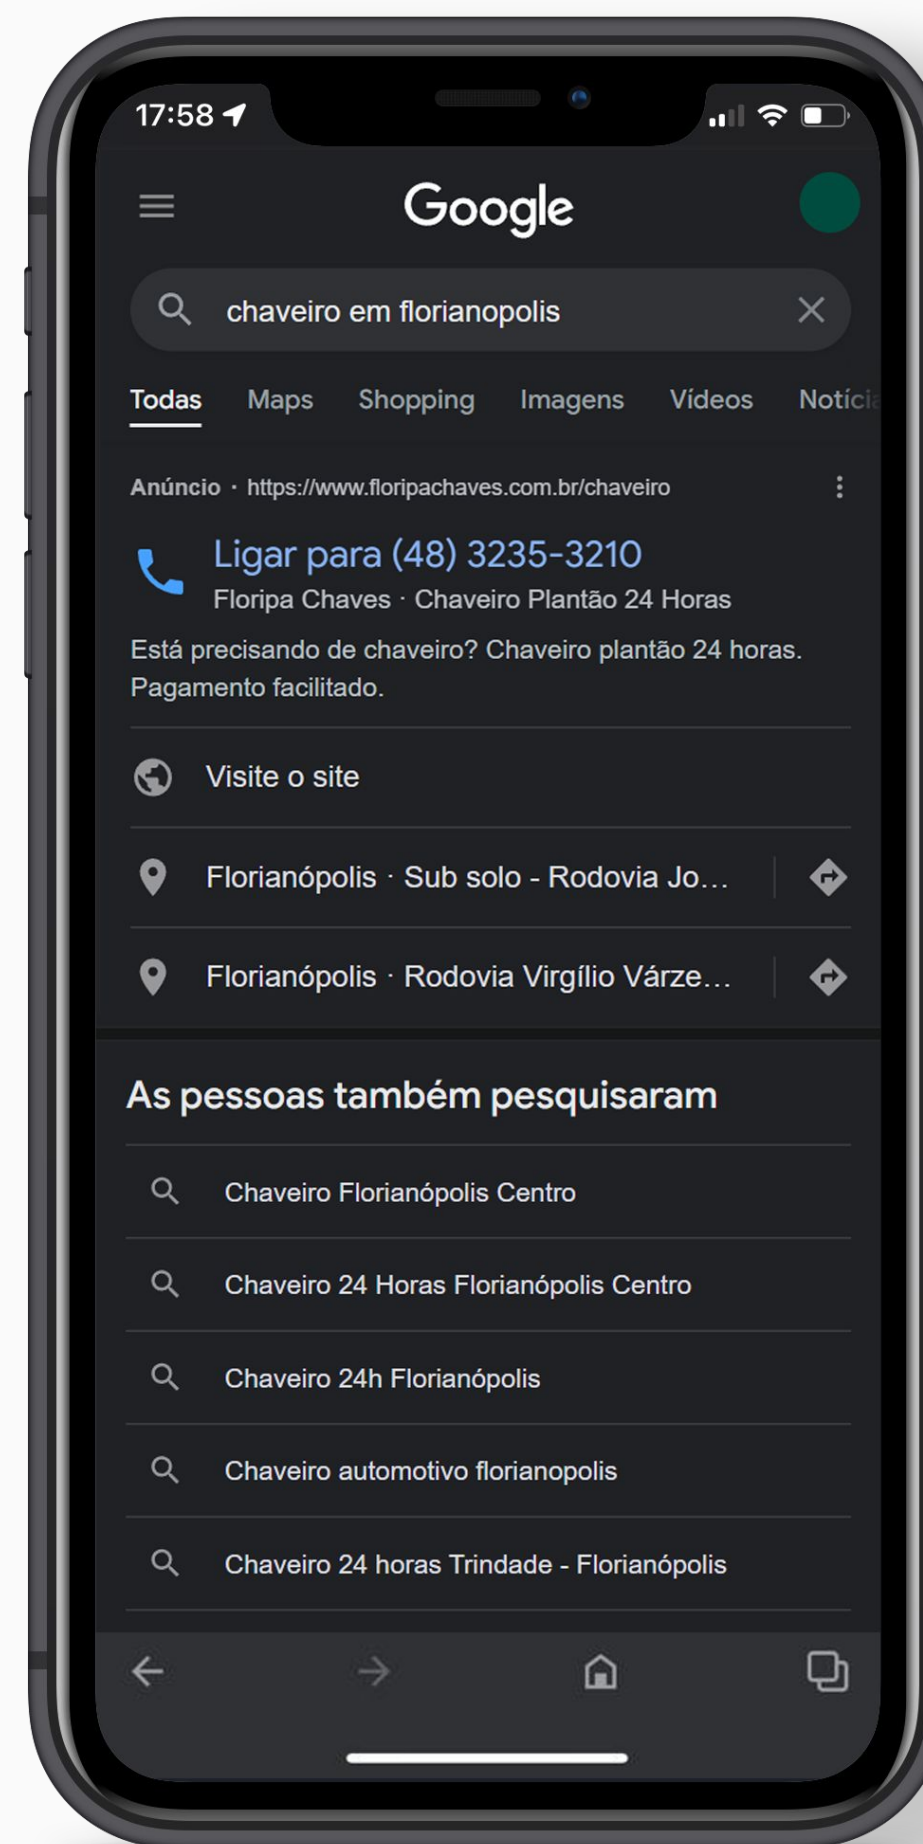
17:58

Google

chaveiro em florianopolis

Todas Maps Shopping Imagens Vídeos Notíci

Anúncio · https://www.floripachaves.com.br/chaveiro

Ligar para (48) 3235-3210
Floripa Chaves · Chaveiro Plantão 24 Horas

Está precisando de chaveiro? Chaveiro plantão 24 horas. Pagamento facilitado.

Visite o site

Florianópolis · Sub solo - Rodovia Jo...

Florianópolis · Rodovia Virgílio Várze...

As pessoas também pesquisaram

Chaveiro Florianópolis Centro

Chaveiro 24 Horas Florianópolis Centro

Chaveiro 24h Florianópolis

Chaveiro automotivo florianopolis

Chaveiro 24 horas Trindade - Florianópolis